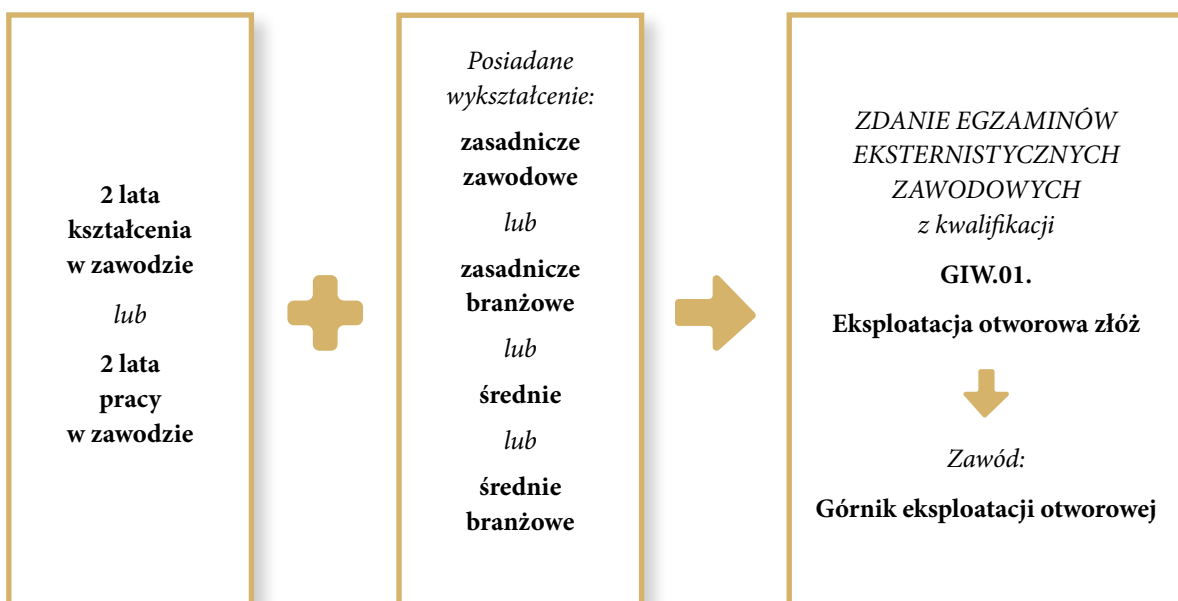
2 lata kształcenia w zawodzie

lub

2 lata pracy w zawodzie

Posiadane wykształcenie:

zasadnicze zawodowe

lub

zasadnicze branżowe

lub

średnie

lub

średnie branżowe

ZDANIE EGZAMINÓW EKSTERNISTYCZNYCH ZAWODOWYCH z kwalifikacji

GIW.01.

Eksploatacja otworowa złóż

Zawód:

Górnik eksploatacji otworowej